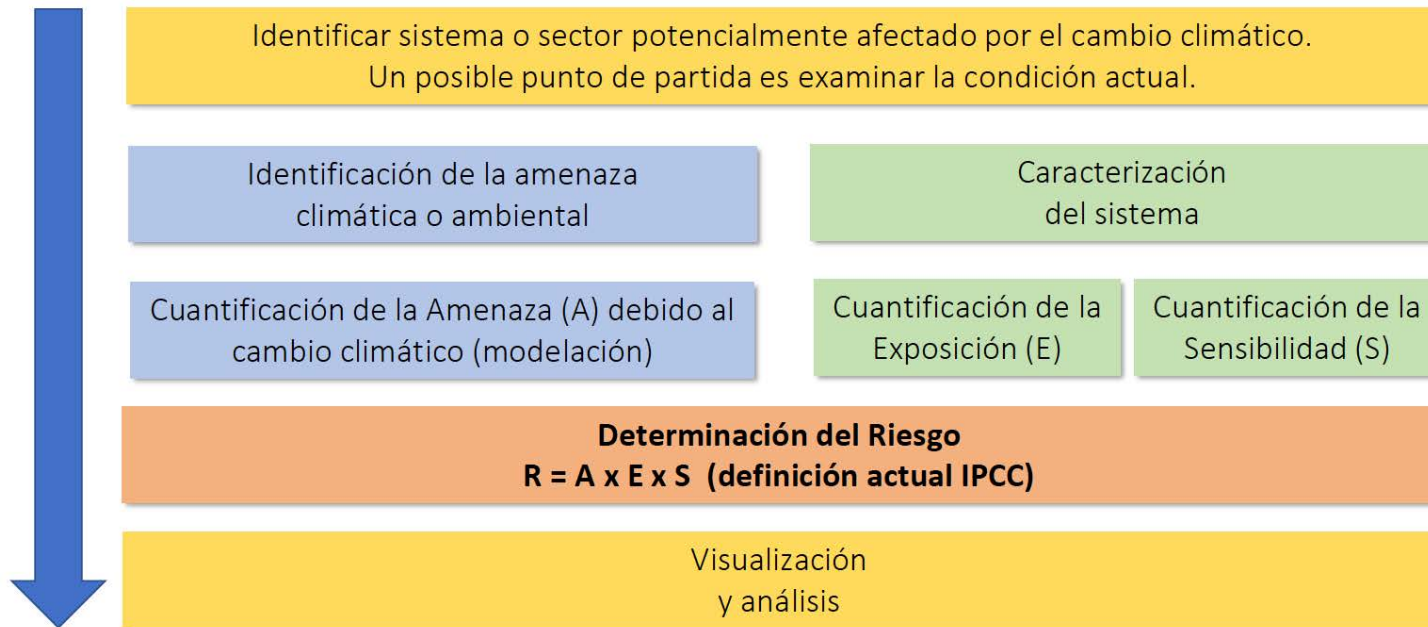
Identificar sistema o sector potencialmente afectado por el cambio climático. Un posible punto de partida es examinar la condición actual.

Identificación de la amenaza climática o ambiental

Caracterización del sistema

Cuantificación de la Amenaza (A) debido al cambio climático (modelación)

Cuantificación de la Exposición (E)

Cuantificación de la Sensibilidad (S)

**Determinación del Riesgo**
**R = A x E x S (definición actual IPCC)**

Visualización y análisis